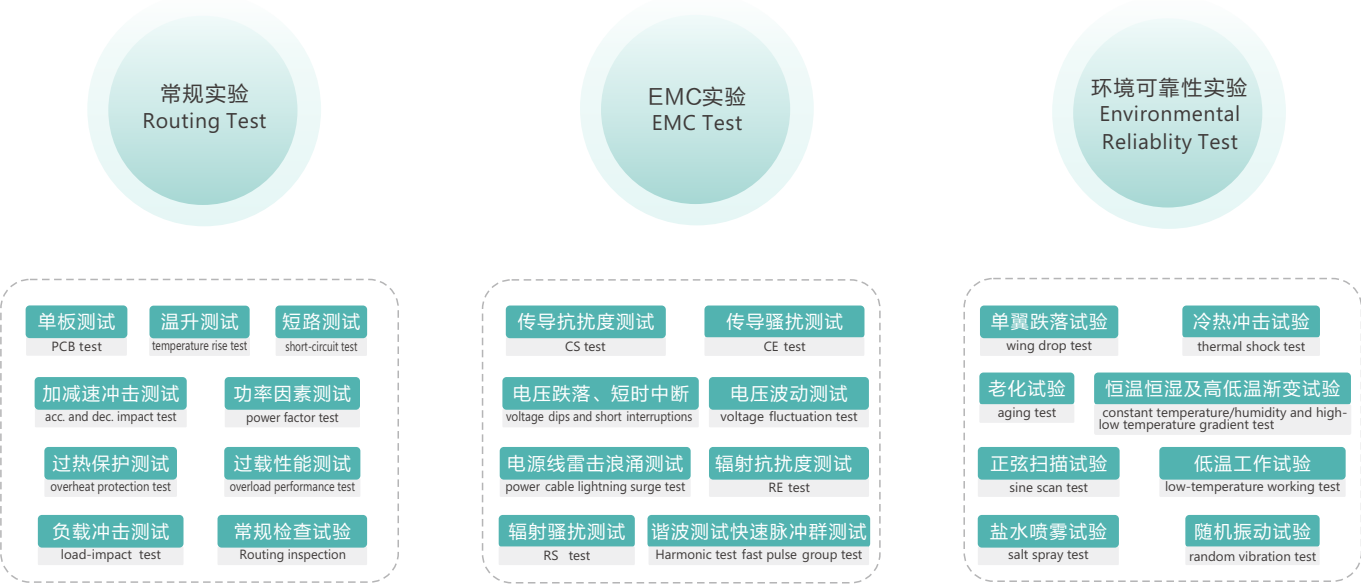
常规实验
Routing Test

EMC实验
EMC Test

环境可靠性实验
Environmental
Reliablity Test

单板测试
PCB test

温升测试
temperature rise test

短路测试
short-circuit test

加减速冲击测试
acc. and dec. impact test

功率因素测试
power factor test

过热保护测试
overheat protection test

过载性能测试
overload performance test

负载冲击测试
load-impact test

常规检查试验
Routing inspection

传导抗扰度测试
CS test

传导骚扰测试
CE test

电压跌落、短时中断
voltage dips and short interruptions

电压波动测试
voltage fluctuation test

电源线雷击浪涌测试
power cable lightning surge test

辐射抗扰度测试
RE test

辐射骚扰测试
RS test

谐波测试快速脉冲群测试
Harmonic test fast pulse group test

单翼跌落试验
wing drop test

冷热冲击试验
thermal shock test

老化试验
aging test

恒温恒湿及高低温渐变试验
constant temperature/humidity and high-low temperature gradient test

正弦扫描试验
sine scan test

低温工作试验
low-temperature working test

盐水喷雾试验
salt spray test

随机振动试验
random vibration test